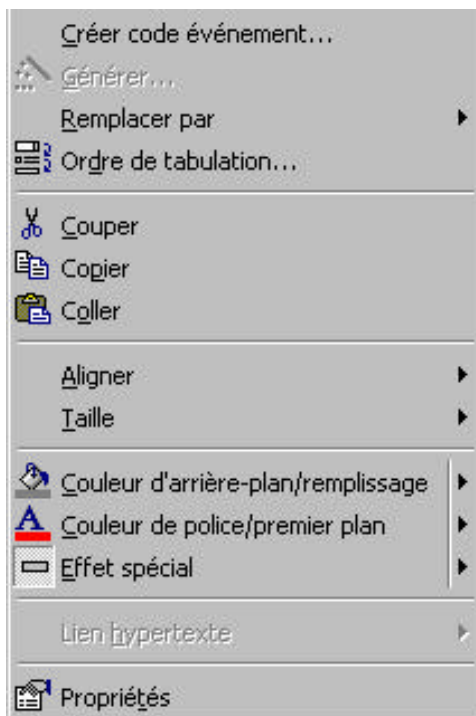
Créer code événement...
Générer...
Remplacer par
Ordre de tabulation...

Couper
Copier
Coller

Aligner
Taille

Couleur d'arrière-plan/remplissage
Couleur de police/premier plan
Effet spécial

Lien hypertexte

Propriétés